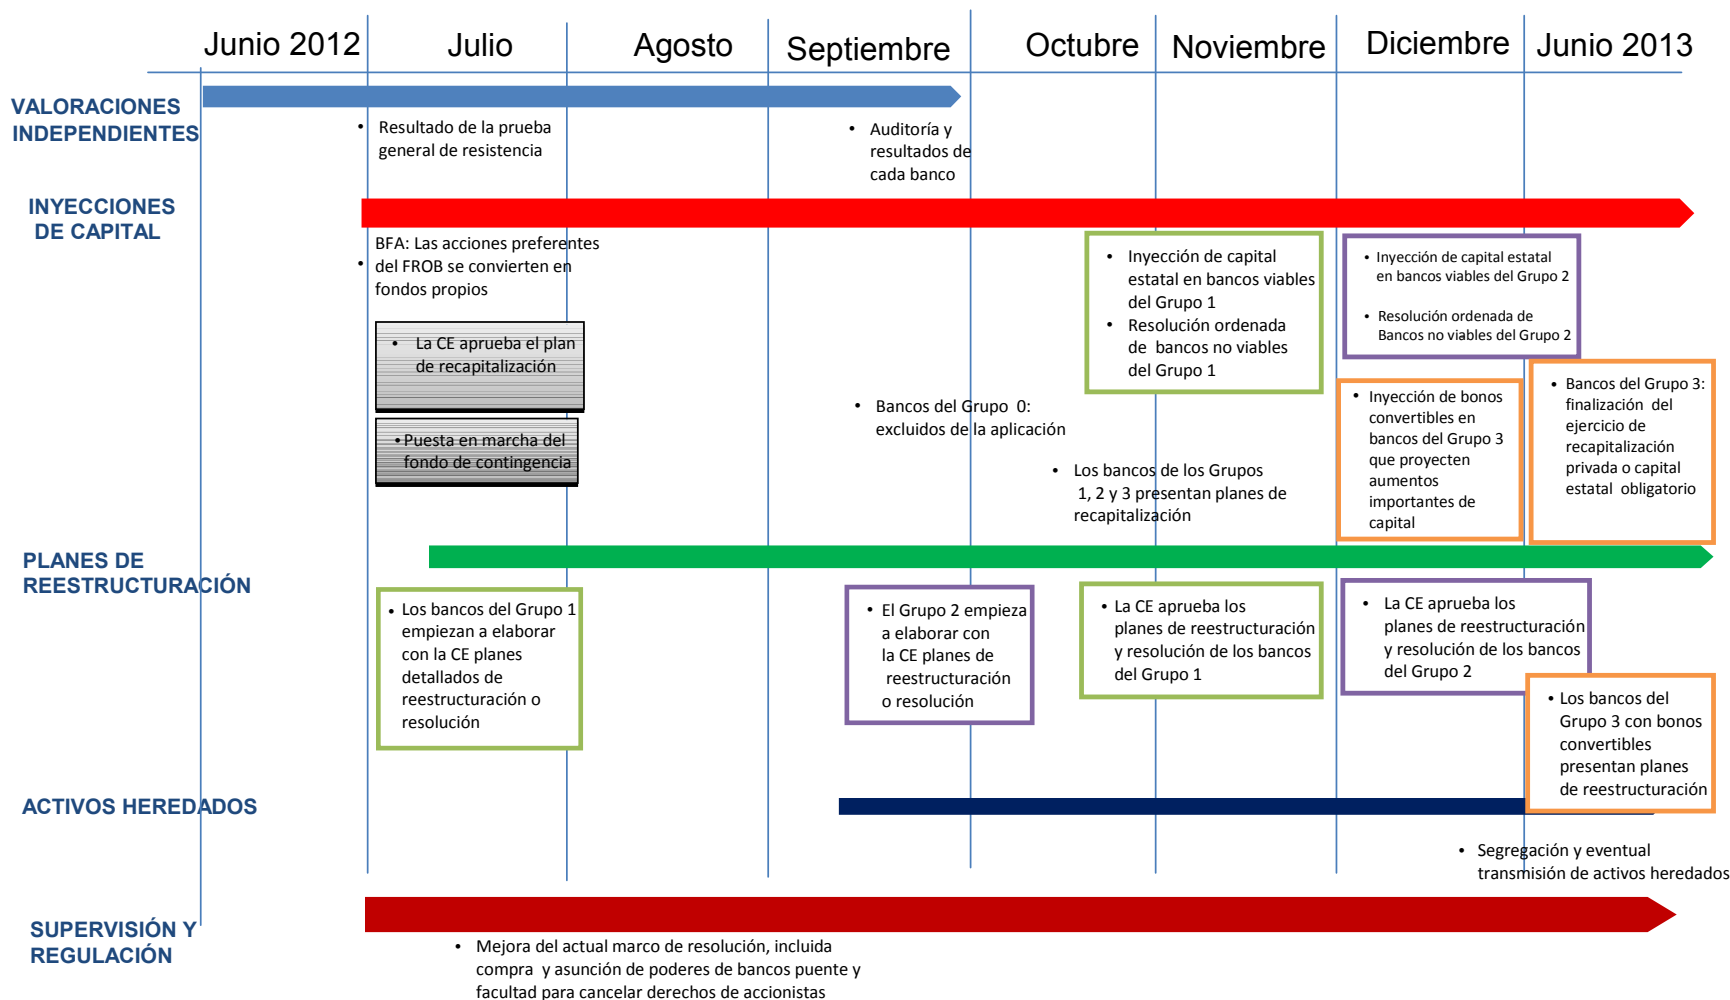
Junio 2012 Julio Agosto Septiembre Octubre Noviembre Diciembre Junio 2013

VALORACIONES INDEPENDIENTES

• Resultado de la prueba general de resistencia

• Auditoría y resultados de cada banco

INYECCIONES DE CAPITAL

• BFA: Las acciones preferentes del FROB se convierten en fondos propios

• La CE aprueba el plan de recapitalización

• Puesta en marcha del fondo de contingencia

• Bancos del Grupo 0: excluidos de la aplicación

• Inyección de capital estatal en bancos viables del Grupo 1
• Resolución ordenada de bancos no viables del Grupo 1

• Los bancos de los Grupos 1, 2 y 3 presentan planes de recapitalización

• Inyección de capital estatal en bancos viables del Grupo 2
• Resolución ordenada de Bancos no viables del Grupo 2

• Inyección de bonos convertibles en bancos del Grupo 3 que proyecten aumentos importantes de capital

• Bancos del Grupo 3: finalización del ejercicio de recapitalización privada o capital estatal obligatorio

PLANES DE REESTRUCTURACIÓN

• Los bancos del Grupo 1 empiezan a elaborar con la CE planes detallados de reestructuración o resolución

• El Grupo 2 empieza a elaborar con la CE planes de reestructuración o resolución

• La CE aprueba los planes de reestructuración y resolución de los bancos del Grupo 1

• La CE aprueba los planes de reestructuración y resolución de los bancos del Grupo 2

• Los bancos del Grupo 3 con bonos convertibles presentan planes de reestructuración

ACTIVOS HEREDADOS

• Segregación y eventual transmisión de activos heredados

SUPERVISIÓN Y REGULACIÓN

• Mejora del actual marco de resolución, incluida compra y asunción de poderes de bancos puente y facultad para cancelar derechos de accionistas